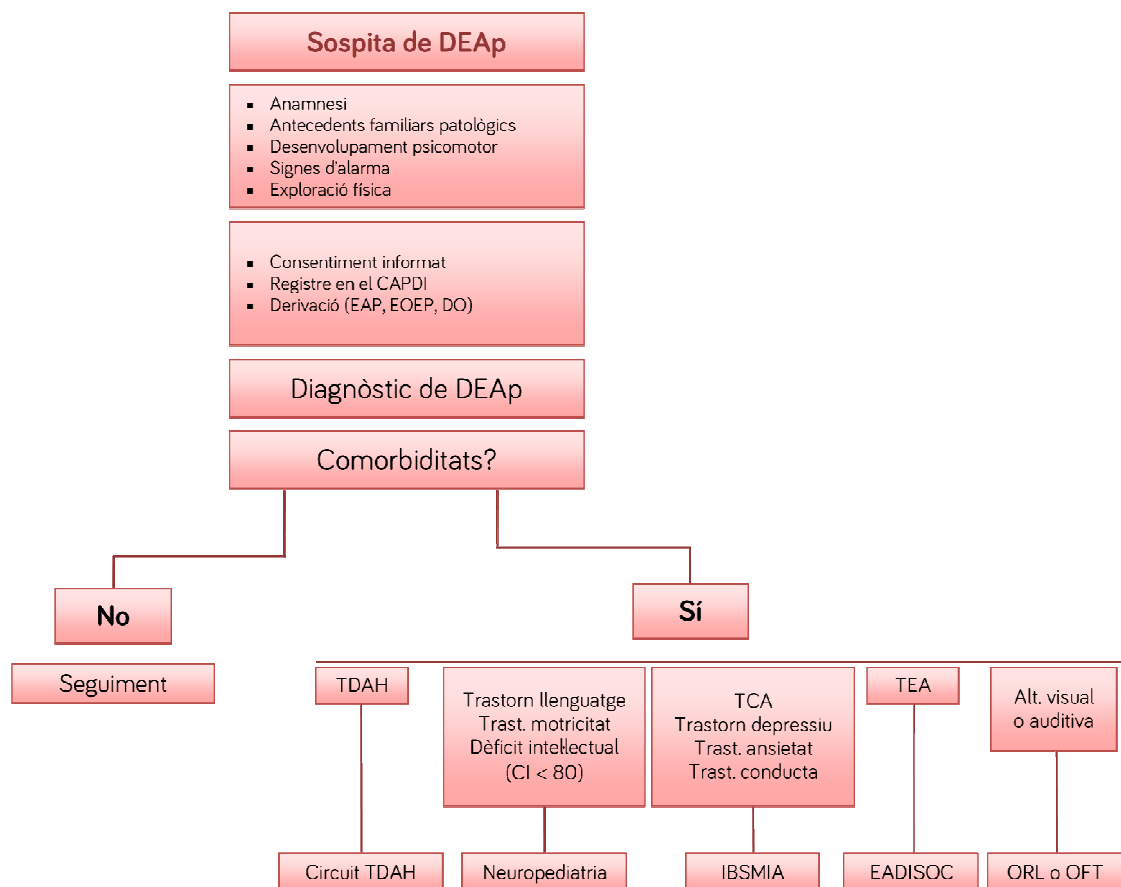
Sospita de DEAp

- Anamnesi
- Antecedents familiars patològics
- Desenvolupament psicomotor
- Signes d'alarma
- Exploració física

- Consentiment informat
- Registre en el CAPDI
- Derivació (EAP, EOEP, DO)

Diagnòstic de DEAp

Comorbiditats?

No

Sí

Seguiment

TDAH

Trastorn llenguatge
Trast. motricitat
Dèficit intel·lectual
(CI < 80)

TCA
Trastorn depressiu
Trast. ansietat
Trast. conducta

TEA

Alt. visual
o auditiva

Circuit TDAH

Neuropediatria

IBSMIA

EADISOC

ORL o OFT